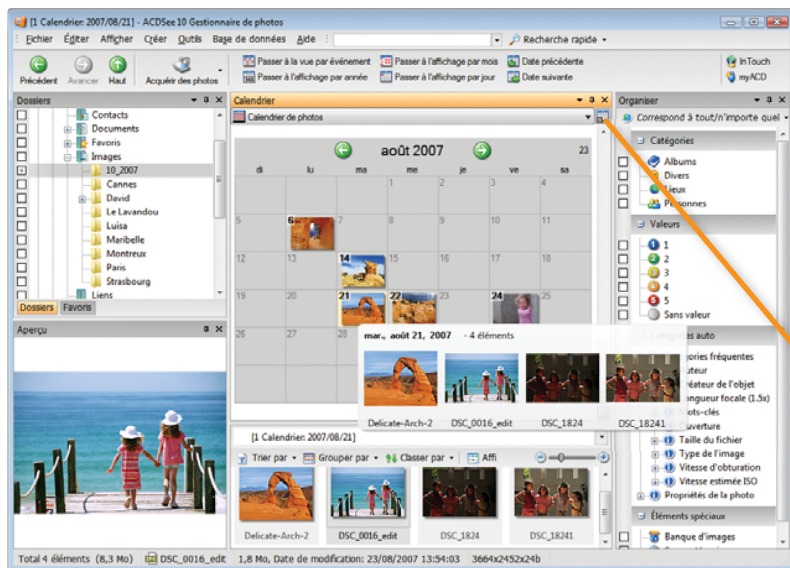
[1 Calendrier: 2007/08/21] - ACDSee 10 Gestionnaire de photos

Fichier Éditer Afficher Créer Outils Base de données Aide

Recherche rapide

Précédent Avancer Haut Acquérir des photos

Passer à la vue par événement Passer à l'affichage par mois Date précédente
Passer à l'affichage par année Passer à l'affichage par jour Date suivante

InTouch
myACD

Dossiers

Contacts
Documents
Favoris
Images
10_2007
Cannes
David
Le Lavandou
Luisa
Maribelle
Montreux
Paris
Strasbourg
Liens

Dossiers Favoris

Aperçu

Calendrier

Calendrier de photos

août 2007

23

| di | lu | ma | me | je | ve | sa |
|---|---|---|---|---|---|---|
| | | | 1 | 2 | 3 | 4 |
| 5 | 6 | 7 | 8 | 9 | 10 | 11 |
| 12 | 13 | 14 | 15 | 16 | 17 | 18 |
| 19 | 20 | 21 | 22 | 23 | 24 | 25 |
| 26 | 27 | | | | | |

mar., août 21, 2007 - 4 éléments

Delicate-Arch-2 DSC_0016_edit DSC_1824 DSC_18241

[1 Calendrier: 2007/08/21]

Trier par Grouper par Classer par Affi

Delicate-Arch-2 DSC_0016_edit DSC_1824 DSC_18241

Organiser

Correspond à tout/n'importe quel

Catégories

Albums
Divers
Lieux
Personnes

Valeurs

1
2
3
4
5
Sans valeur

Catégories auto

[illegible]ories fréquentes
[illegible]uteur
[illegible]réateur de l'objet
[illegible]ongueur focale (1.5x)
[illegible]ots-clés
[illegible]uverture
Taille du fichier
Type de l'image
Vitesse d'obturation
Vitesse estimée ISO
Propriétés de la photo

Éléments spéciaux

Banque d'images

Total 4 éléments (8,3 Mo) DSC_0016_edit 1,8 Mo, Date de modification: 23/08/2007 13:54:03 3664x2452x24b